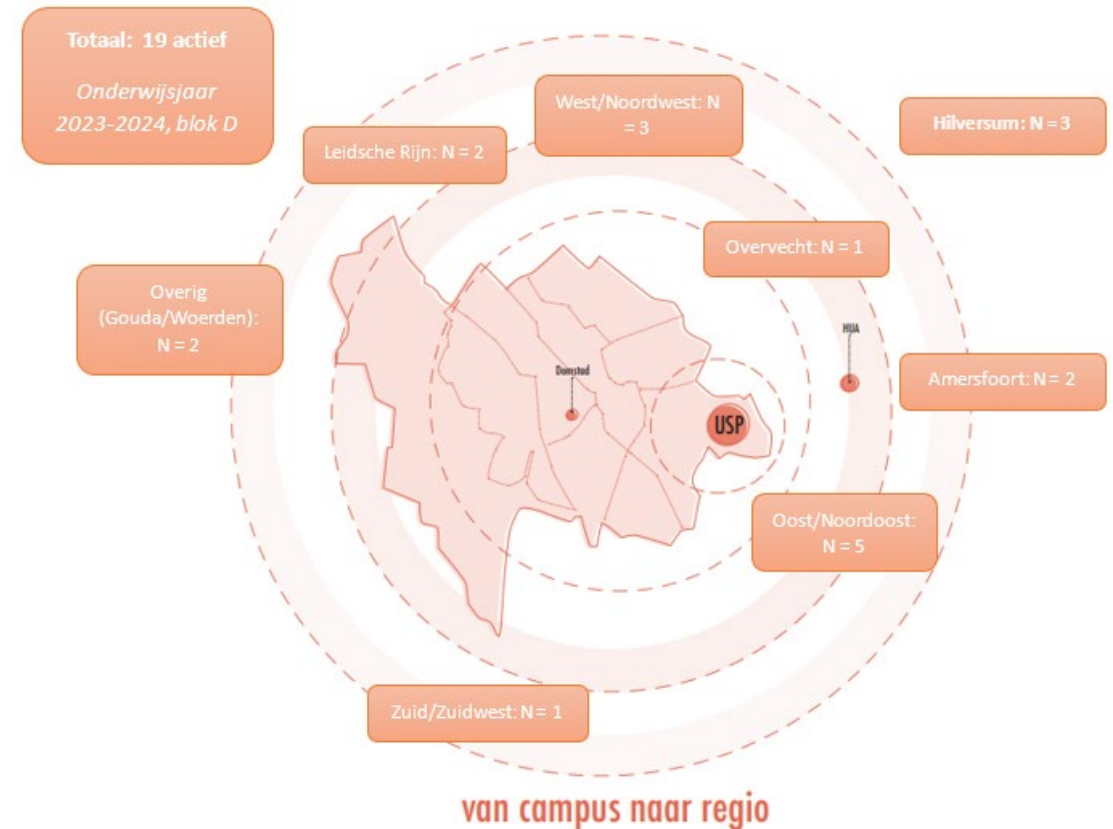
Totaal: 19 actief

Onderwijsjaar 2023-2024, blok D

Leidsche Rijn: N = 2

West/Noordwest: N = 3

Hilversum: N = 3

Overvecht: N = 1

Overig (Gouda/Woerden): N = 2

Domstad

HUA

USP

Amersfoort: N = 2

Oost/Noordoost: N = 5

Zuid/Zuidwest: N = 1

van campus naar regio